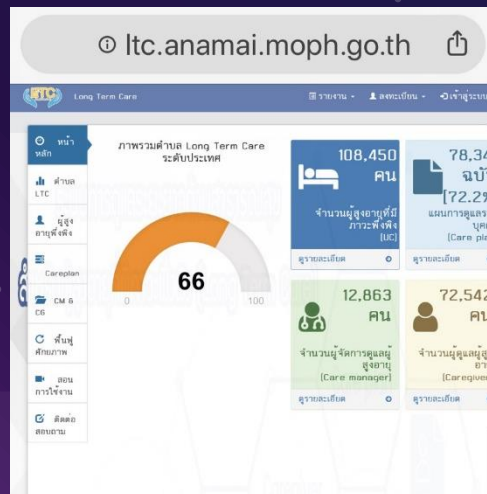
ltc.anamai.moph.go.th

LTC Long Term Care

รายงาน ▾ ลงทะเบียน ▾ เข้าสู่ระบบ

หน้าหลัก
ตำบล LTC
ผู้สูงอายุพึ่งพิง
Careplan
CM & CG
ฟื้นฟูศักยภาพ
สอนการใช้งาน
ติดต่อสอบถาม

ภาพรวมตำบล Long Term Care ระดับประเทศ

66

0

100

108,450 คน
จำนวนผู้สูงอายุที่มีภาวะพึ่งพิง [UC]
ดูรายละเอียด

78,34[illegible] ฉบั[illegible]
[72.2%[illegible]
แผนการดูแล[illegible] บุค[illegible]
[Care pla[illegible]
ดูรายละเอียด

12,863 คน
จำนวนผู้จัดการดูแลผู้สูงอายุ
[Care manager]
ดูรายละเอียด

72,542 คน
จำนวนผู้ดูแลผู้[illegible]
[Caregive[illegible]
ดูรายละเอียด